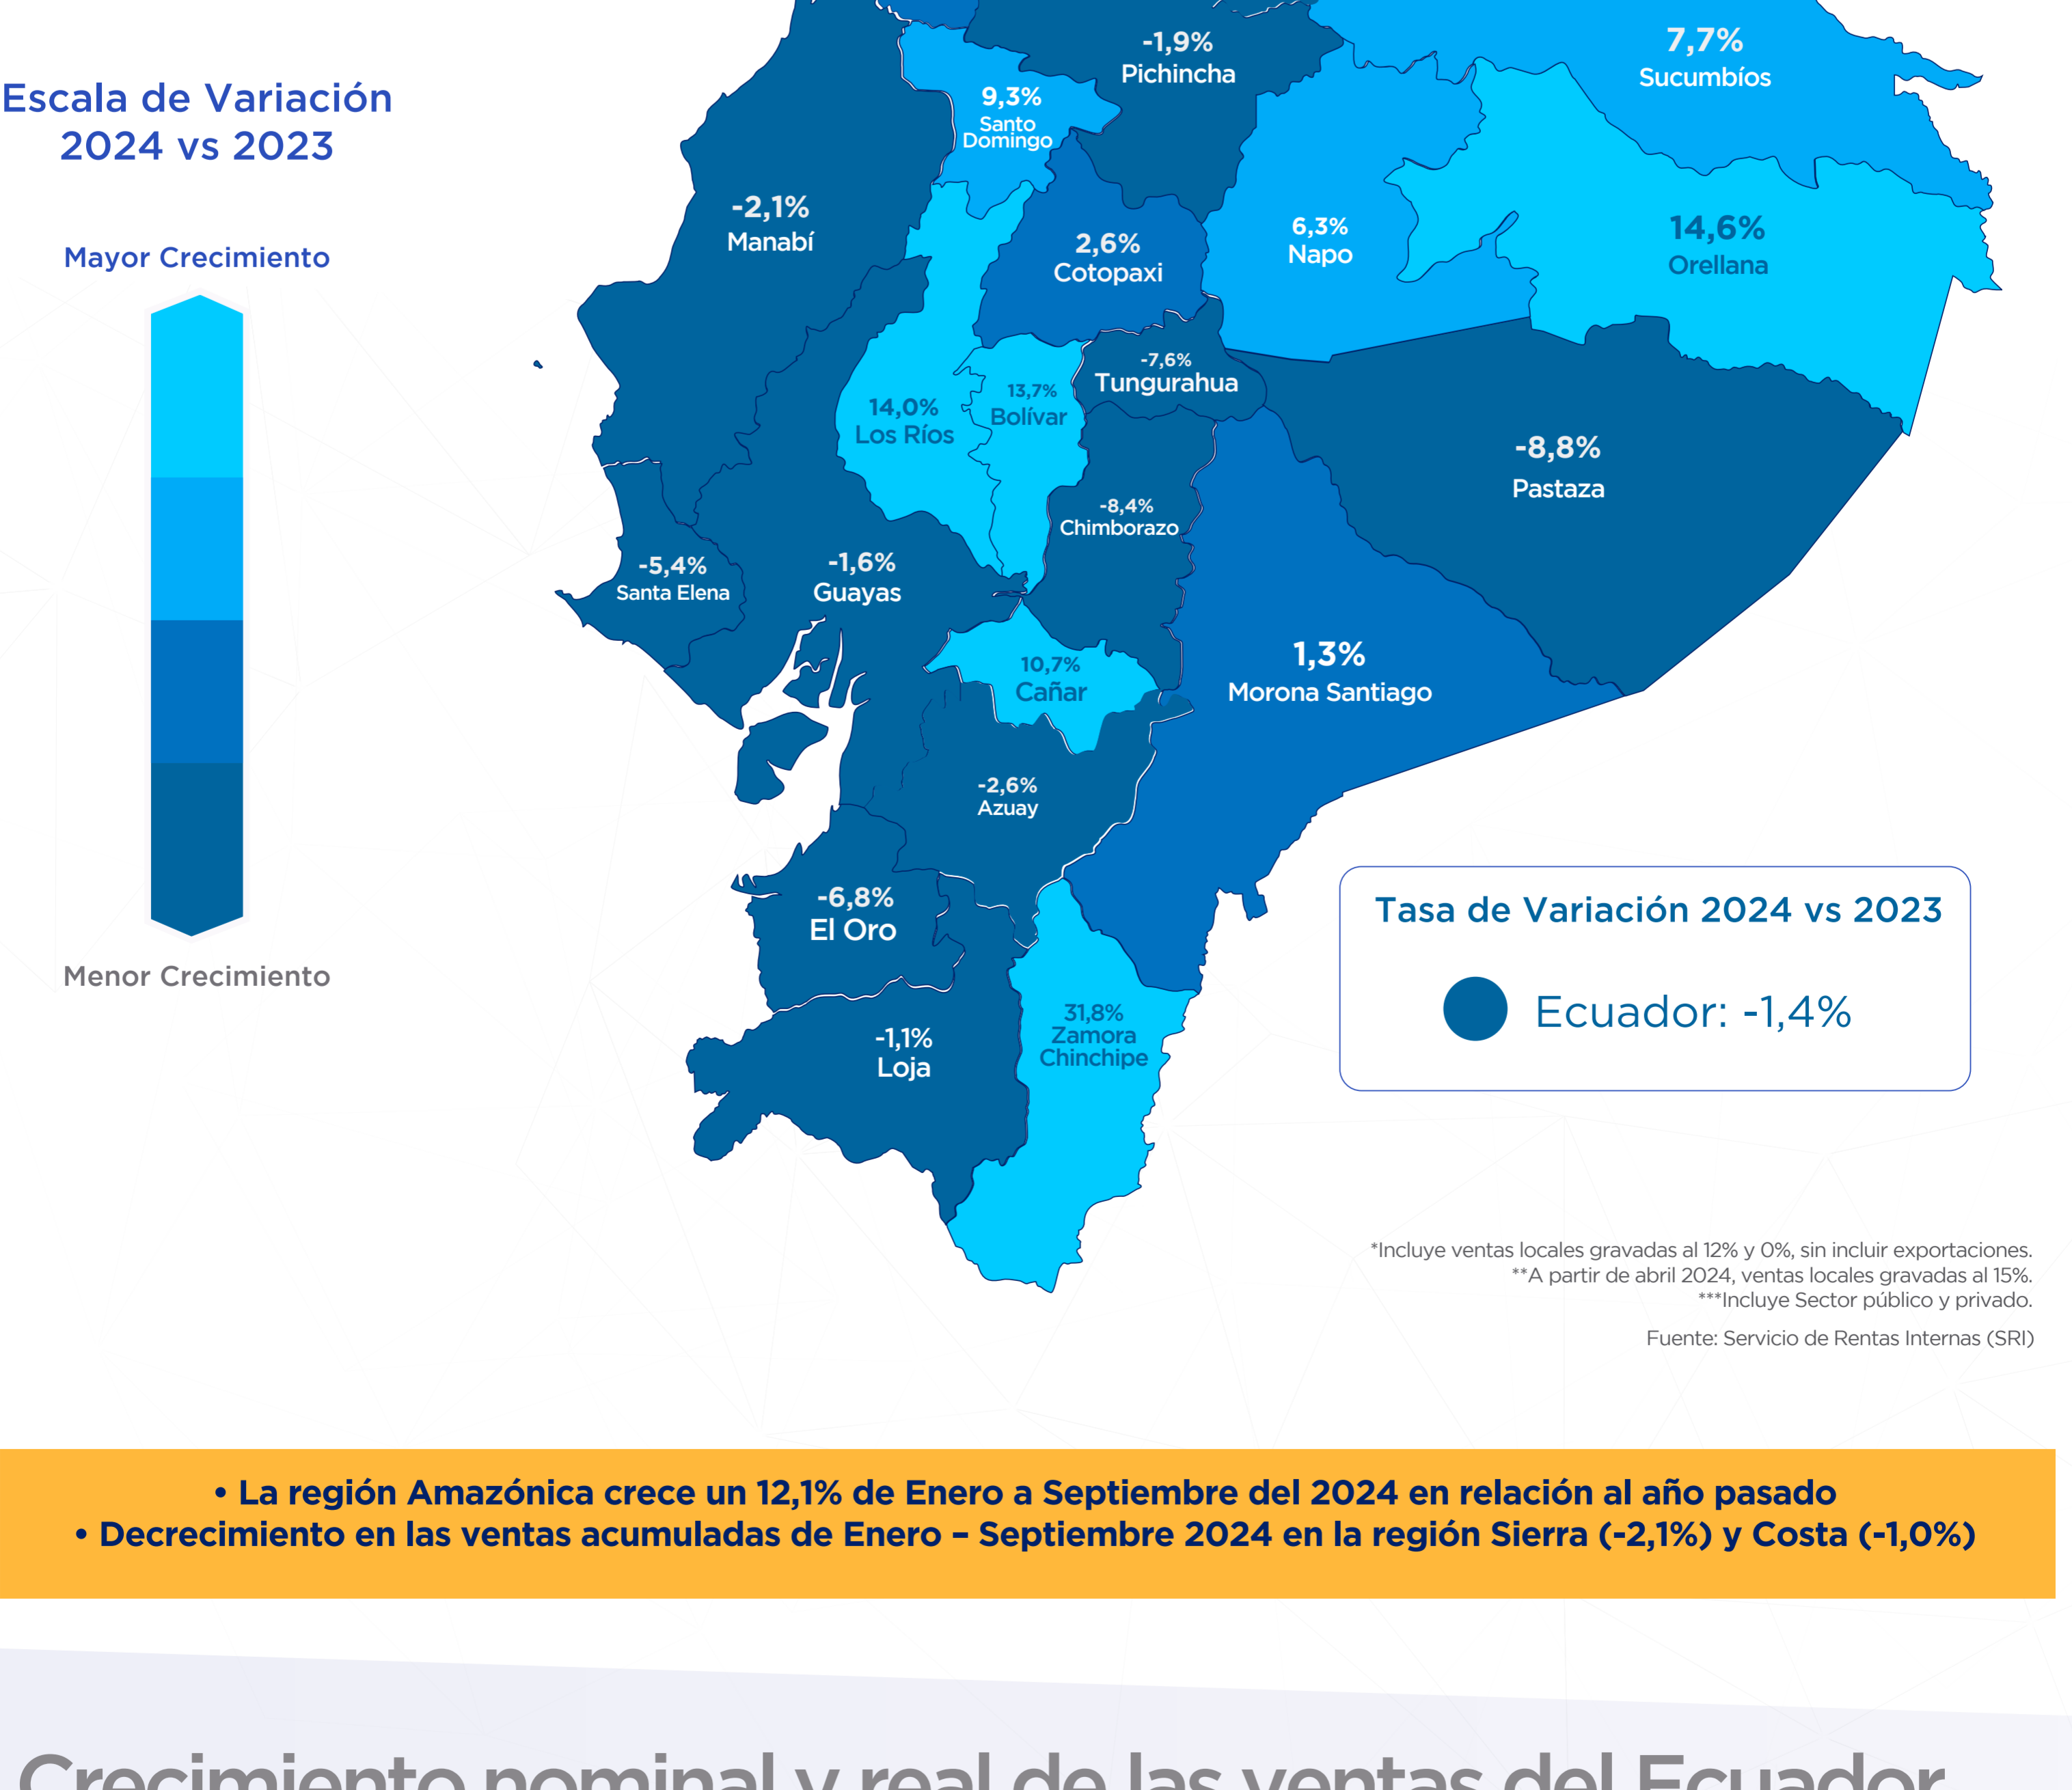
Escala de Variación 2024 vs 2023

Mayor Crecimiento

Menor Crecimiento

-1,9%
Pichincha

7,7%
Sucumbíos

9,3%
Santo Domingo

-2,1%
Manabí

2,6%
Cotopaxi

6,3%
Napo

14,6%
Orellana

-7,6%
Tungurahua

13,7%
Bolívar

14,0%
Los Ríos

-8,8%
Pastaza

-8,4%
Chimborazo

-5,4%
Santa Elena

-1,6%
Guayas

1,3%
Morona Santiago

10,7%
Cañar

-2,6%
Azuay

-6,8%
El Oro

-1,1%
Loja

31,8%
Zamora Chinchipe

Tasa de Variación 2024 vs 2023

Ecuador: -1,4%

*Incluye ventas locales gravadas al 12% y 0%, sin incluir exportaciones.
**A partir de abril 2024, ventas locales gravadas al 15%.
***Incluye Sector público y privado.

Fuente: Servicio de Rentas Internas (SRI)

• La región Amazónica crece un 12,1% de Enero a Septiembre del 2024 en relación al año pasado
• Decrecimiento en las ventas acumuladas de Enero – Septiembre 2024 en la región Sierra (-2,1%) y Costa (-1,0%)

Crecimiento nominal y real de las ventas del Ecuador